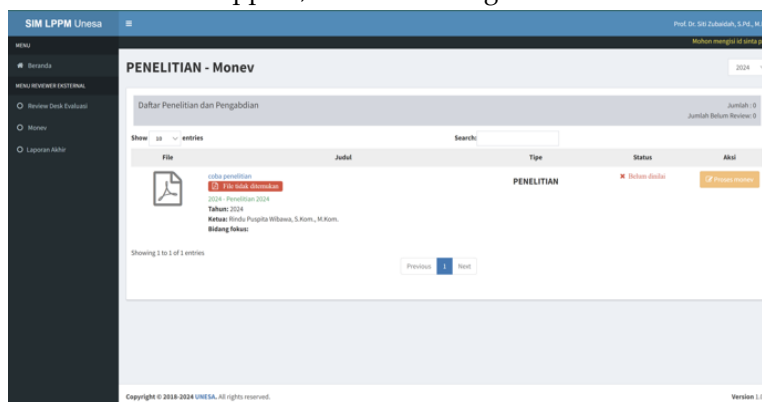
SIM LPPM Unesa
Prof. Dr. Siti Zubaidah, S.Pd., M.
Mohon mengisi id sinta p

MENU
Beranda
MENU REVIEWER EKSTERNAL
Review Desk Evaluasi
Monev
Laporan Akhir

PENELITIAN - Monev
2024

Daftar Penelitian dan Pengabdian
Jumlah : 0
Jumlah Belum Review: 0

Show 10 entries
Search:

| File | Judul | Tipe | Status | Aksi |
|---|---|---|---|---|
| | coba penelitian File tidak ditemukan 2024 - Penelitian 2024 Tahun: 2024 Ketua: Rindu Puspita Wibawa, S.Kom., M.Kom. Bidang fokus: | PENELITIAN | Belum dinilai | Proses monev |

Showing 1 to 1 of 1 entries
Previous 1 Next

Copyright © 2018-2024 UNESA. All rights reserved.
Version 1.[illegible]